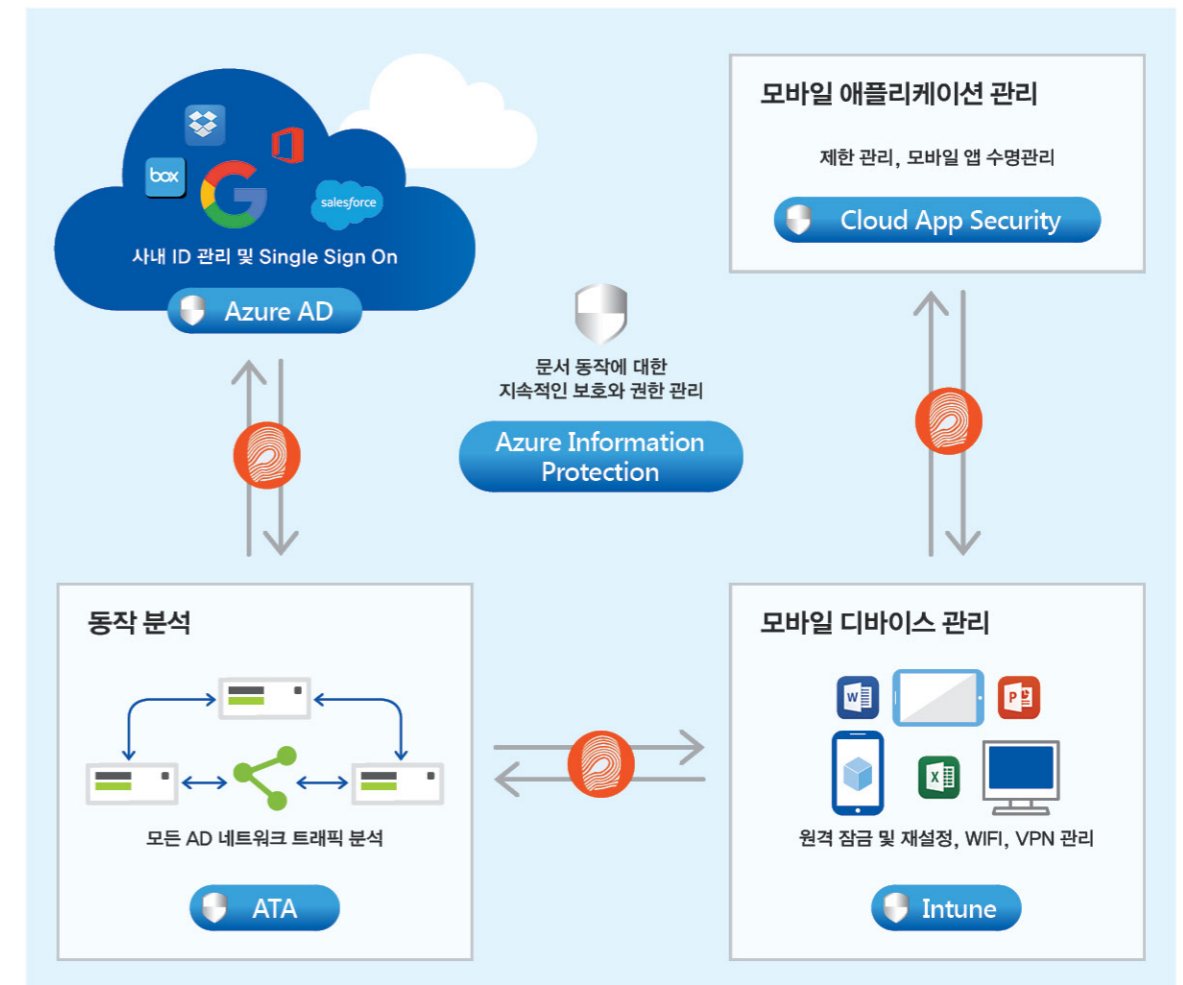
box

salesforce

사내 ID 관리 및 Single Sign On

Azure AD

모바일 애플리케이션 관리

제한 관리, 모바일 앱 수명관리

Cloud App Security

문서 동작에 대한 지속적인 보호와 권한 관리

Azure Information Protection

동작 분석

모든 AD 네트워크 트래픽 분석

ATA

모바일 디바이스 관리

W

P

X

원격 잠금 및 재설정, WIFI, VPN 관리

Intune